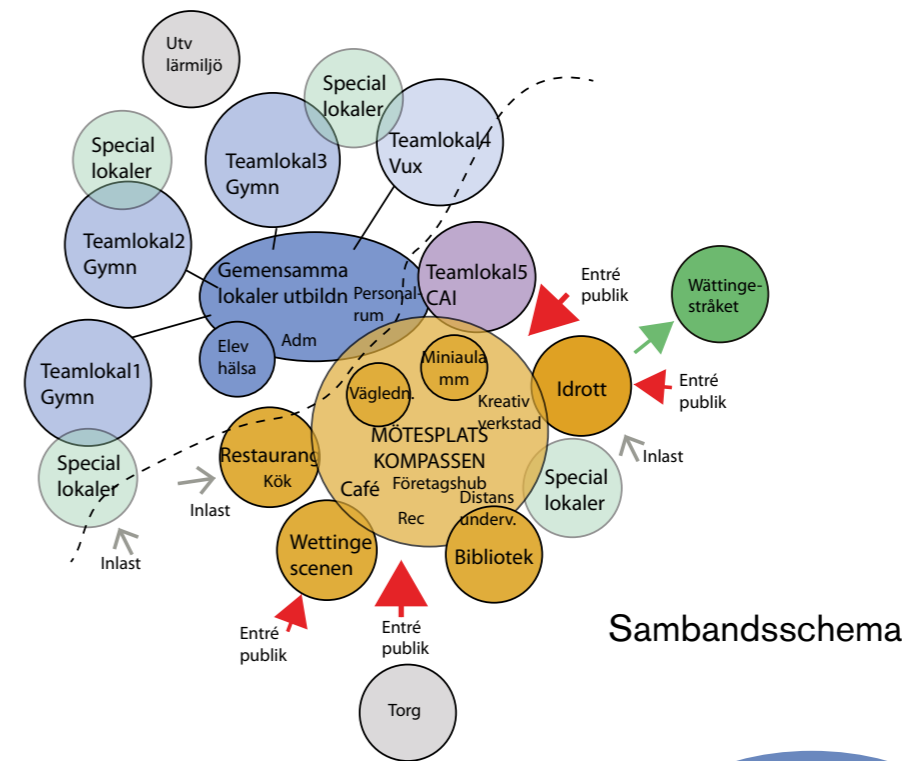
Utv lärmiljö

Special lokaler

Special lokaler

Teamlokal3 Gymn

Teamlokal4 Vux

Teamlokal2 Gymn

Gemensamma lokaler utbildn

Personal-rum

Teamlokal5 CAI

Entré publik

Wättinge-stråket

Adm

Elev hälsa

Teamlokal1 Gymn

Miniaula mm

Vägledn.

Idrott

Entré publik

Kreativ verkstad

MÖTESPLATS KOMPASSEN

Special lokaler

Restaurang

Kök

Inlast

Café

Företagshub

Distans underv.

Special lokaler

Inlast

Rec

Wettinge scenen

Bibliotek

Inlast

Entré publik

Entré publik

Sambandsschema

Torg